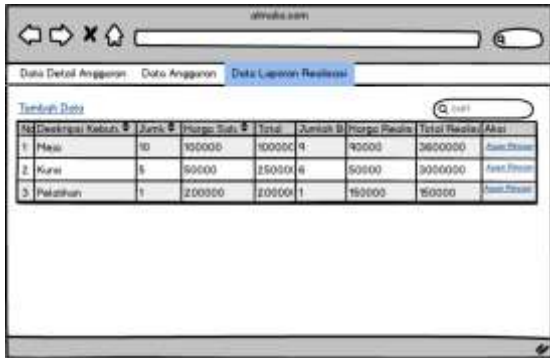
atmoko.com

Data Detail Anggaran | Data Anggaran | Data Laporan Realisasi

Tambah Data

Cari

| No | Deskripsi Kebutuhan | Jumlah | Harga Satuan | Total | Jumlah B | Harga Realisasi | Total Realisasi | Aksi |
|---|---|---|---|---|---|---|---|---|
| 1 | Meja | 10 | 100000 | 1000000 | 9 | 40000 | 3600000 | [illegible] |
| 2 | Kursi | 5 | 50000 | 250000 | 6 | 50000 | 3000000 | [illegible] |
| 3 | Pelatihan | 1 | 200000 | 200000 | 1 | 150000 | 150000 | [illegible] |